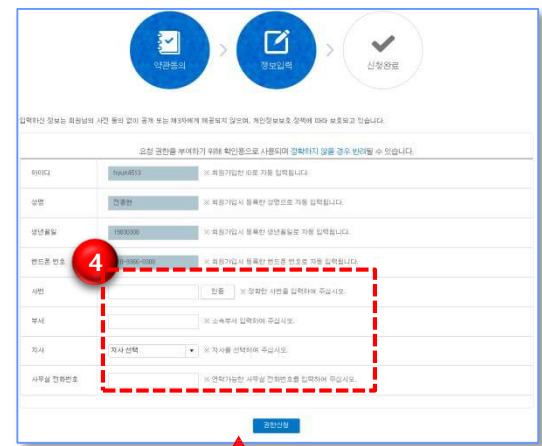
약관동의

정보입력

신청완료

입력하신 정보는 회원님의 사전 동의 없이 공개 또는 제3자에게 제공되지 않으며, 개인정보보호 정책에 따라 보호되고 있습니다.

요청 권한을 부여하기 위해 확인용으로 사용되며 정확하지 않을 경우 반려될 수 있습니다.

| | | |
|---|---|---|
| 아이디 | hyun4513 | ※ 회원가입한 ID로 자동 입력됩니다. |
| 성명 | 전종현 | ※ 회원가입시 등록한 성명으로 자동 입력됩니다. |
| 생년월일 | 19800306 | ※ 회원가입시 등록한 생년월일로 자동 입력됩니다. |
| 핸드폰 번호 | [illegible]-5566-0300 | ※ 회원가입시 등록한 핸드폰 번호로 자동 입력됩니다. |
| 사번 | 인증 | ※ 정확한 사번을 입력하여 주십시오. |
| 부서 | | ※ 소속부서 입력하여 주십시오. |
| 자사 | 자사 선택 | ※ 자사를 선택하여 주십시오. |
| 사무실 전화번호 | | ※ 연락가능한 사무실 전화번호를 입력하여 주십시오. |

4

권한신청